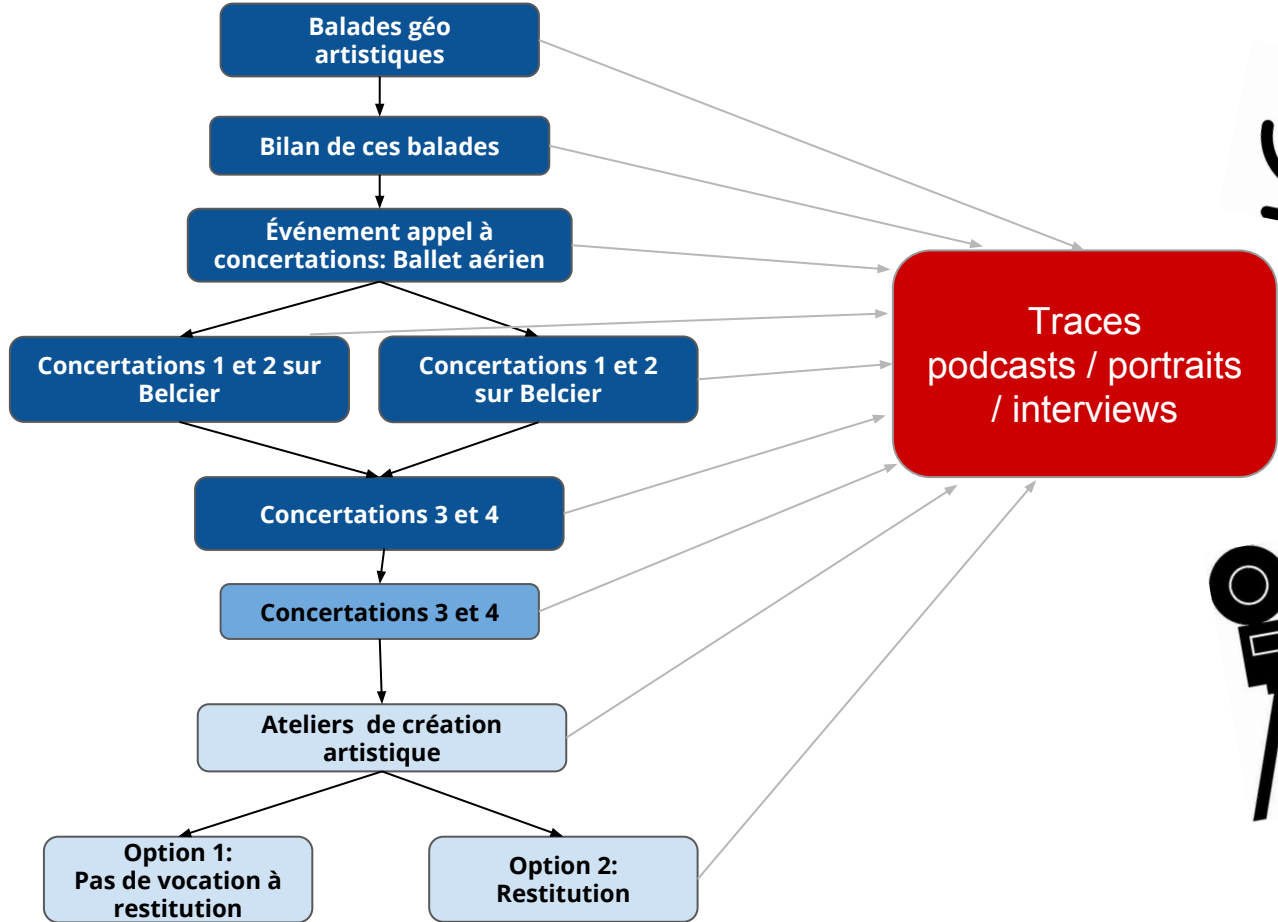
Balades géo artistiques

Bilan de ces balades

Événement appel à concertations: Ballet aérien

Concertations 1 et 2 sur Belcier

Concertations 1 et 2 sur Belcier

Concertations 3 et 4

Concertations 3 et 4

Ateliers de création artistique

Option 1: Pas de vocation à restitution

Option 2: Restitution

Traces podcasts / portraits / interviews